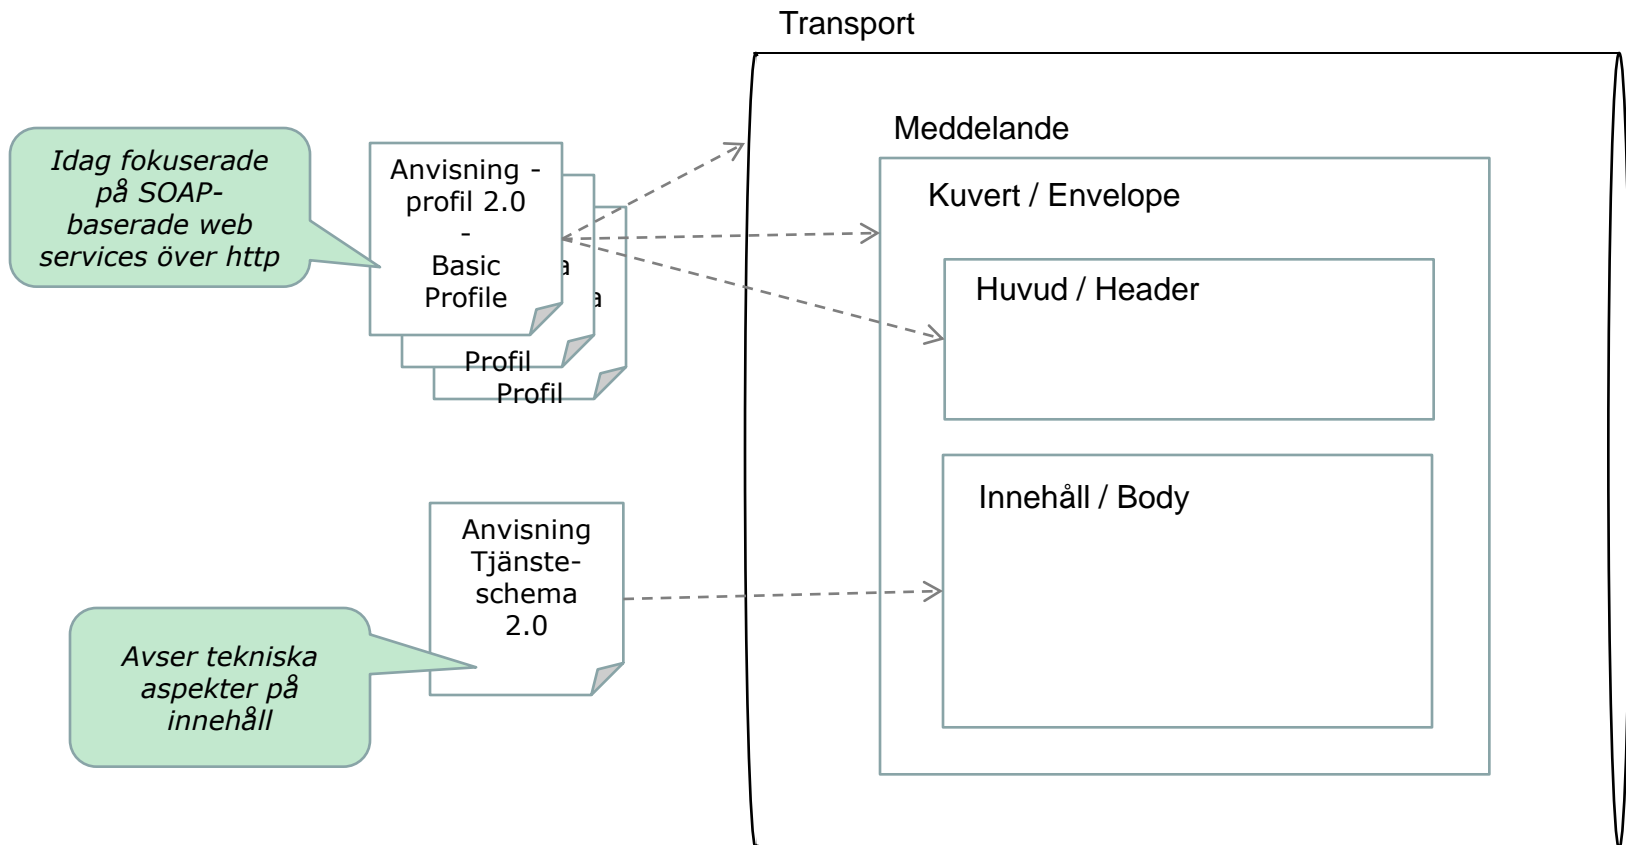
Transport

Idag fokuserade på SOAP-baserade web services över http

Anvisning - profil 2.0 - Basic Profile

a

a

Profil

Profil

Meddelande

Kuvert / Envelope

Huvud / Header

Innehåll / Body

Anvisning Tjänste-schema 2.0

Avser tekniska aspekter på innehåll